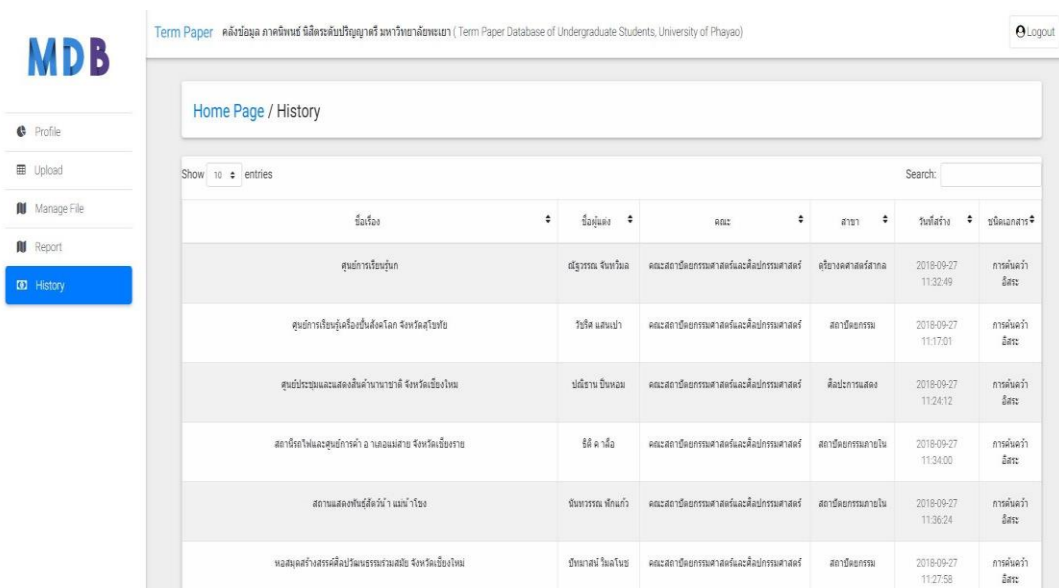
MDB

Profile
Upload
Manage File
Report
History

Term Paper คลังข้อมูล ภาคนิพนธ์ นิสิตระดับปริญญาตรี มหาวิทยาลัยพะเยา ( Term Paper Database of Undergraduate Students, University of Phayao)

Logout

Home Page / History

Show 10 entries

Search:

| ชื่อเรื่อง | ชื่อผู้แต่ง | คณะ | สาขา | วันที่สร้าง | ชนิดเอกสาร |
|---|---|---|---|---|---|
| ศูนย์การเรียนรู้นก | ณัฐวรรณ จันทร์มล | คณะสถาปัตยกรรมศาสตร์และศิลปกรรมศาสตร์ | ดุริยางคศาสตร์สากล | 2018-09-27 11:32:49 | การค้นคว้าอิสระ |
| ศูนย์การเรียนรู้เครื่องปั้นดินเผาสังคโลก จังหวัดสุโขทัย | วีรภัส แสนเปา | คณะสถาปัตยกรรมศาสตร์และศิลปกรรมศาสตร์ | สถาปัตยกรรม | 2018-09-27 11:17:01 | การค้นคว้าอิสระ |
| ศูนย์ประชุมและแสดงสินค้านานาชาติ จังหวัดเชียงใหม่ | ปณิธาน ปินหอม | คณะสถาปัตยกรรมศาสตร์และศิลปกรรมศาสตร์ | ศิลปะการแสดง | 2018-09-27 11:24:12 | การค้นคว้าอิสระ |
| สถานีรถไฟและศูนย์การค้า อ.แม่สาย จังหวัดเชียงราย | ธีติ ค เสือ | คณะสถาปัตยกรรมศาสตร์และศิลปกรรมศาสตร์ | สถาปัตยกรรมภายใน | 2018-09-27 11:34:00 | การค้นคว้าอิสระ |
| สถานแสดงพันธุ์สัตว์น้ำ แม่น้ำโขง | นันทวรรณ พักแก้ว | คณะสถาปัตยกรรมศาสตร์และศิลปกรรมศาสตร์ | สถาปัตยกรรมภายใน | 2018-09-27 11:36:24 | การค้นคว้าอิสระ |
| หอสมุดสร้างสรรค์ศิลปวัฒนธรรมร่วมสมัย จังหวัดเชียงใหม่ | ปัทมาสน์ ใจมโนช | คณะสถาปัตยกรรมศาสตร์และศิลปกรรมศาสตร์ | สถาปัตยกรรม | 2018-09-27 11:27:58 | การค้นคว้าอิสระ |